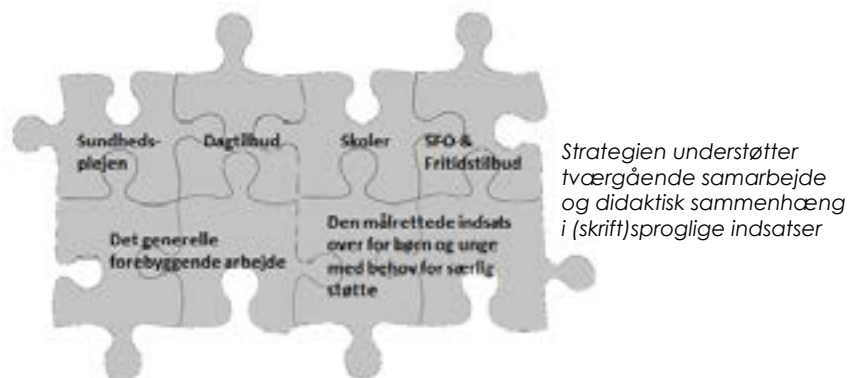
Sundhedsplejen

Dagtilbud

Skoler

SFO & Fritidstilbud

Det generelle forebyggende arbejde

Den målrettede indsats over for børn og unge med behov for særlig støtte

Strategien understøtter tværgående samarbejde og didaktisk sammenhæng i (skrift)sproglige indsatser